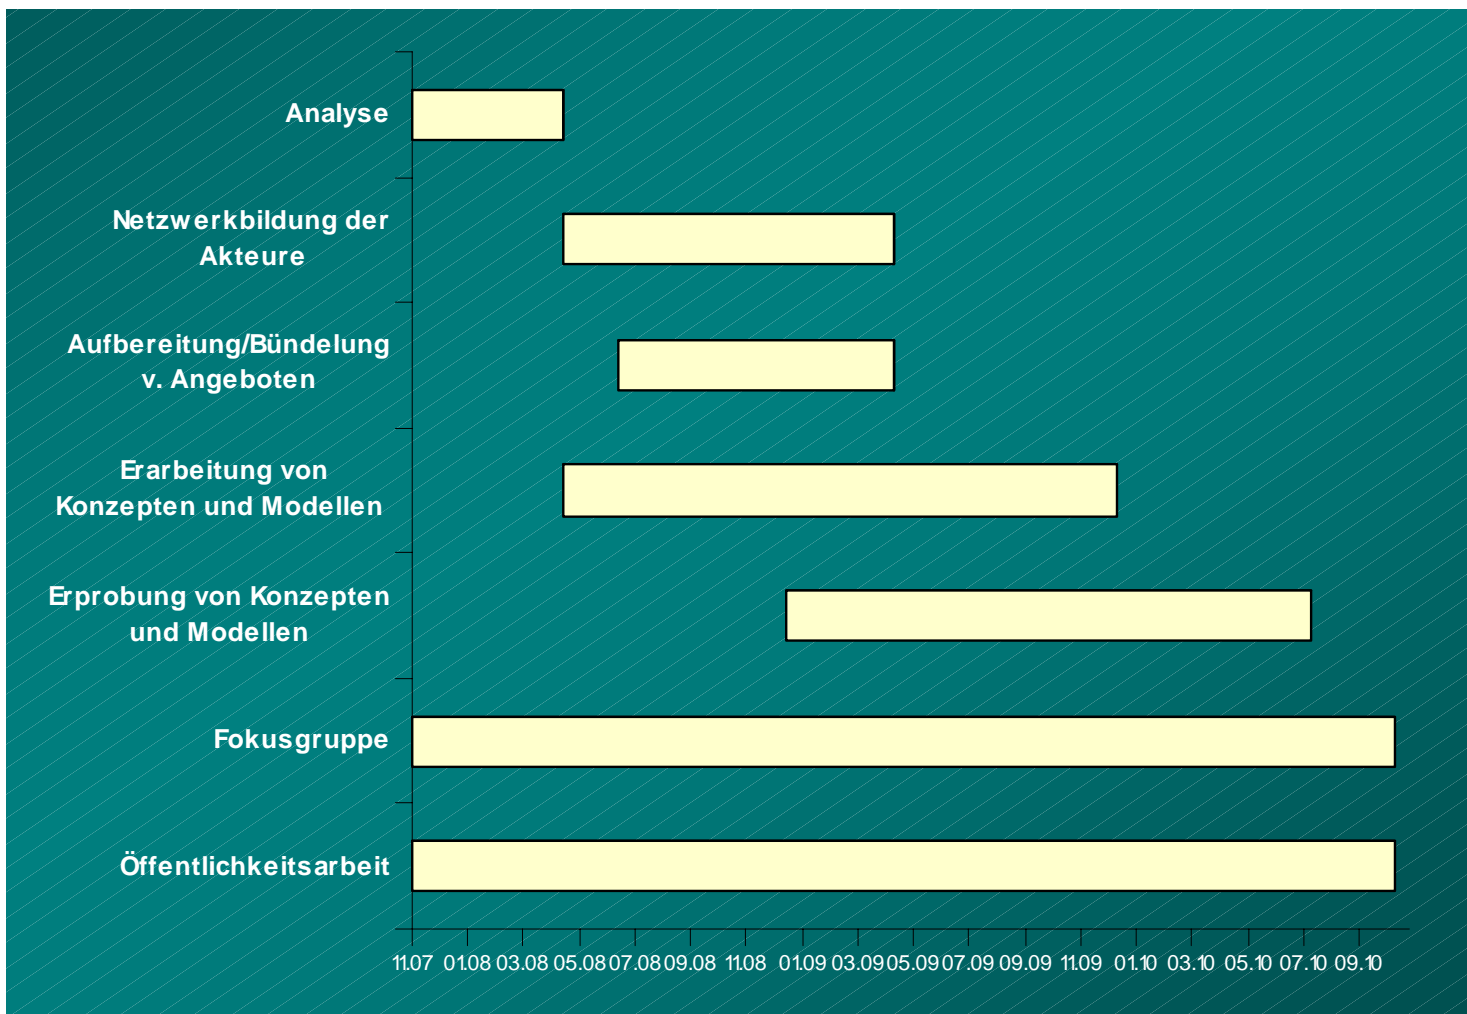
Analyse

Netzwerkbildung der Akteure

Aufbereitung/Bündelung v. Angeboten

Erarbeitung von Konzepten und Modellen

Erprobung von Konzepten und Modellen

Fokusgruppe

Öffentlichkeitsarbeit

11.07 01.08 03.08 05.08 07.08 09.08 11.08 01.09 03.09 05.09 07.09 09.09 11.09 01.10 03.10 05.10 07.10 09.10